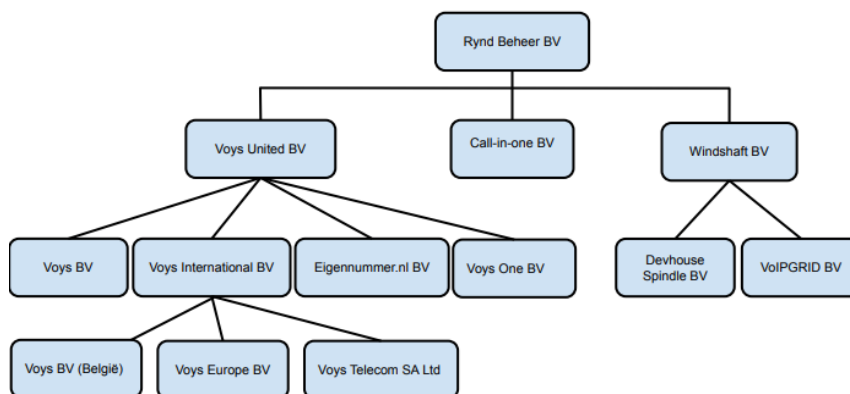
Rynd Beheer BV

Voys United BV

Call-in-one BV

Windshaft BV

Voys BV

Voys International BV

Eigennummer.nl BV

Voys One BV

Devhouse Spindle BV

VoIPGRID BV

Voys BV (België)

Voys Europe BV

Voys Telecom SA Ltd